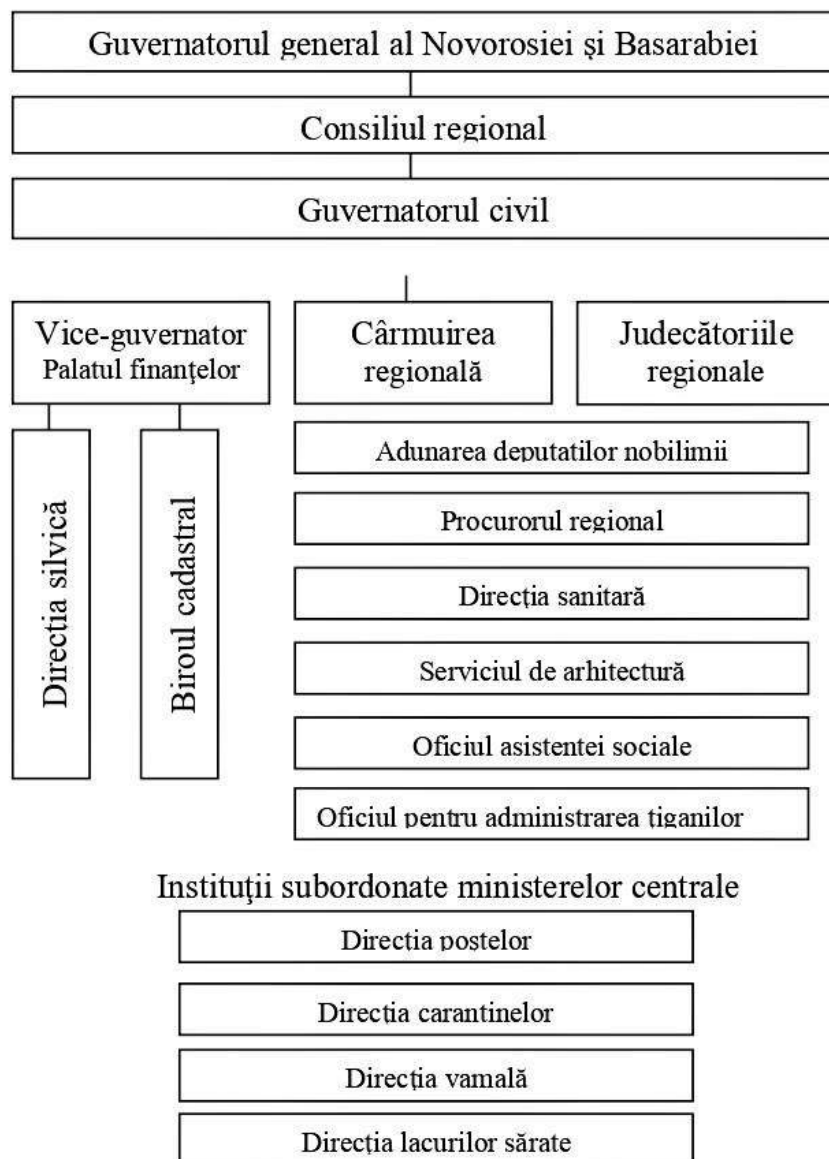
Guvernatorul general al Novorosiei și Basarabiei

Consiliul regional

Guvernatorul civil

Vice-guvernator
Palatul finanţelor

Cârmuirea regională

Judecătoriile regionale

Direcția silvică

Biroul cadastral

Adunarea deputatilor nobilimii

Procurorul regional

Direcția sanitară

Serviciul de arhitectură

Oficiul asistentei sociale

Oficiul pentru administrarea ţiganilor

Instituţii subordonate ministerelor centrale

Direcția postelor

Direcția carantinelor

Direcția vamală

Direcția lacurilor sărate